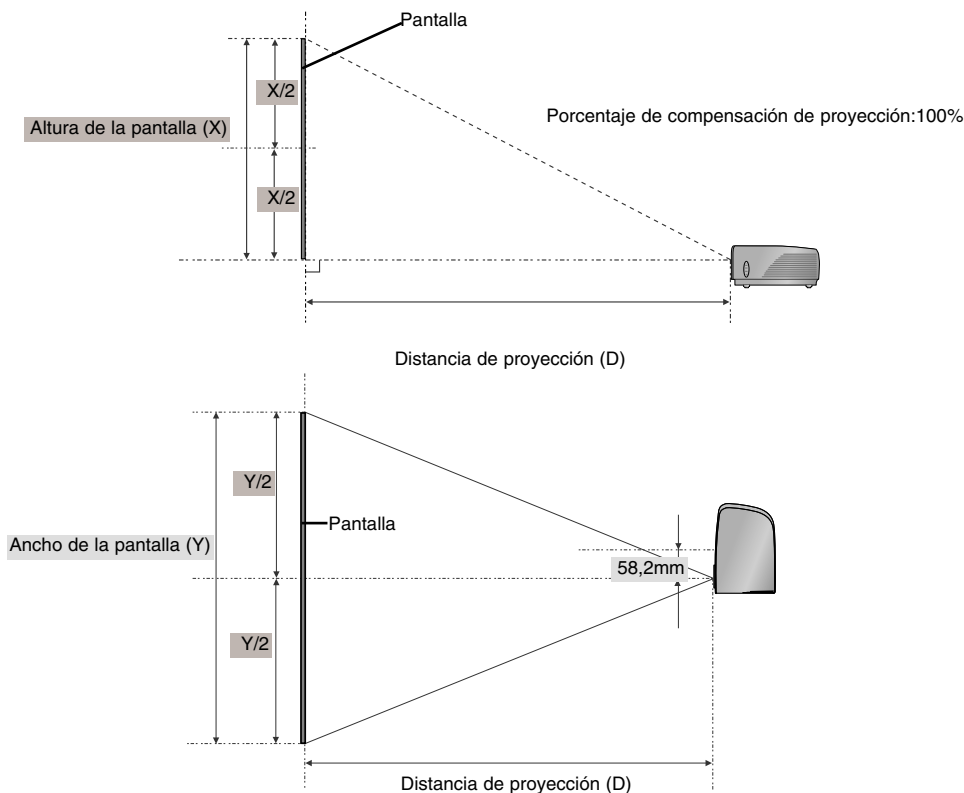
Pantalla

X/2

Altura de la pantalla (X)

X/2

Porcentaje de compensación de proyección:100%

Distancia de proyección (D)

Y/2

Pantalla

Ancho de la pantalla (Y)

58,2mm

Y/2

Distancia de proyección (D)